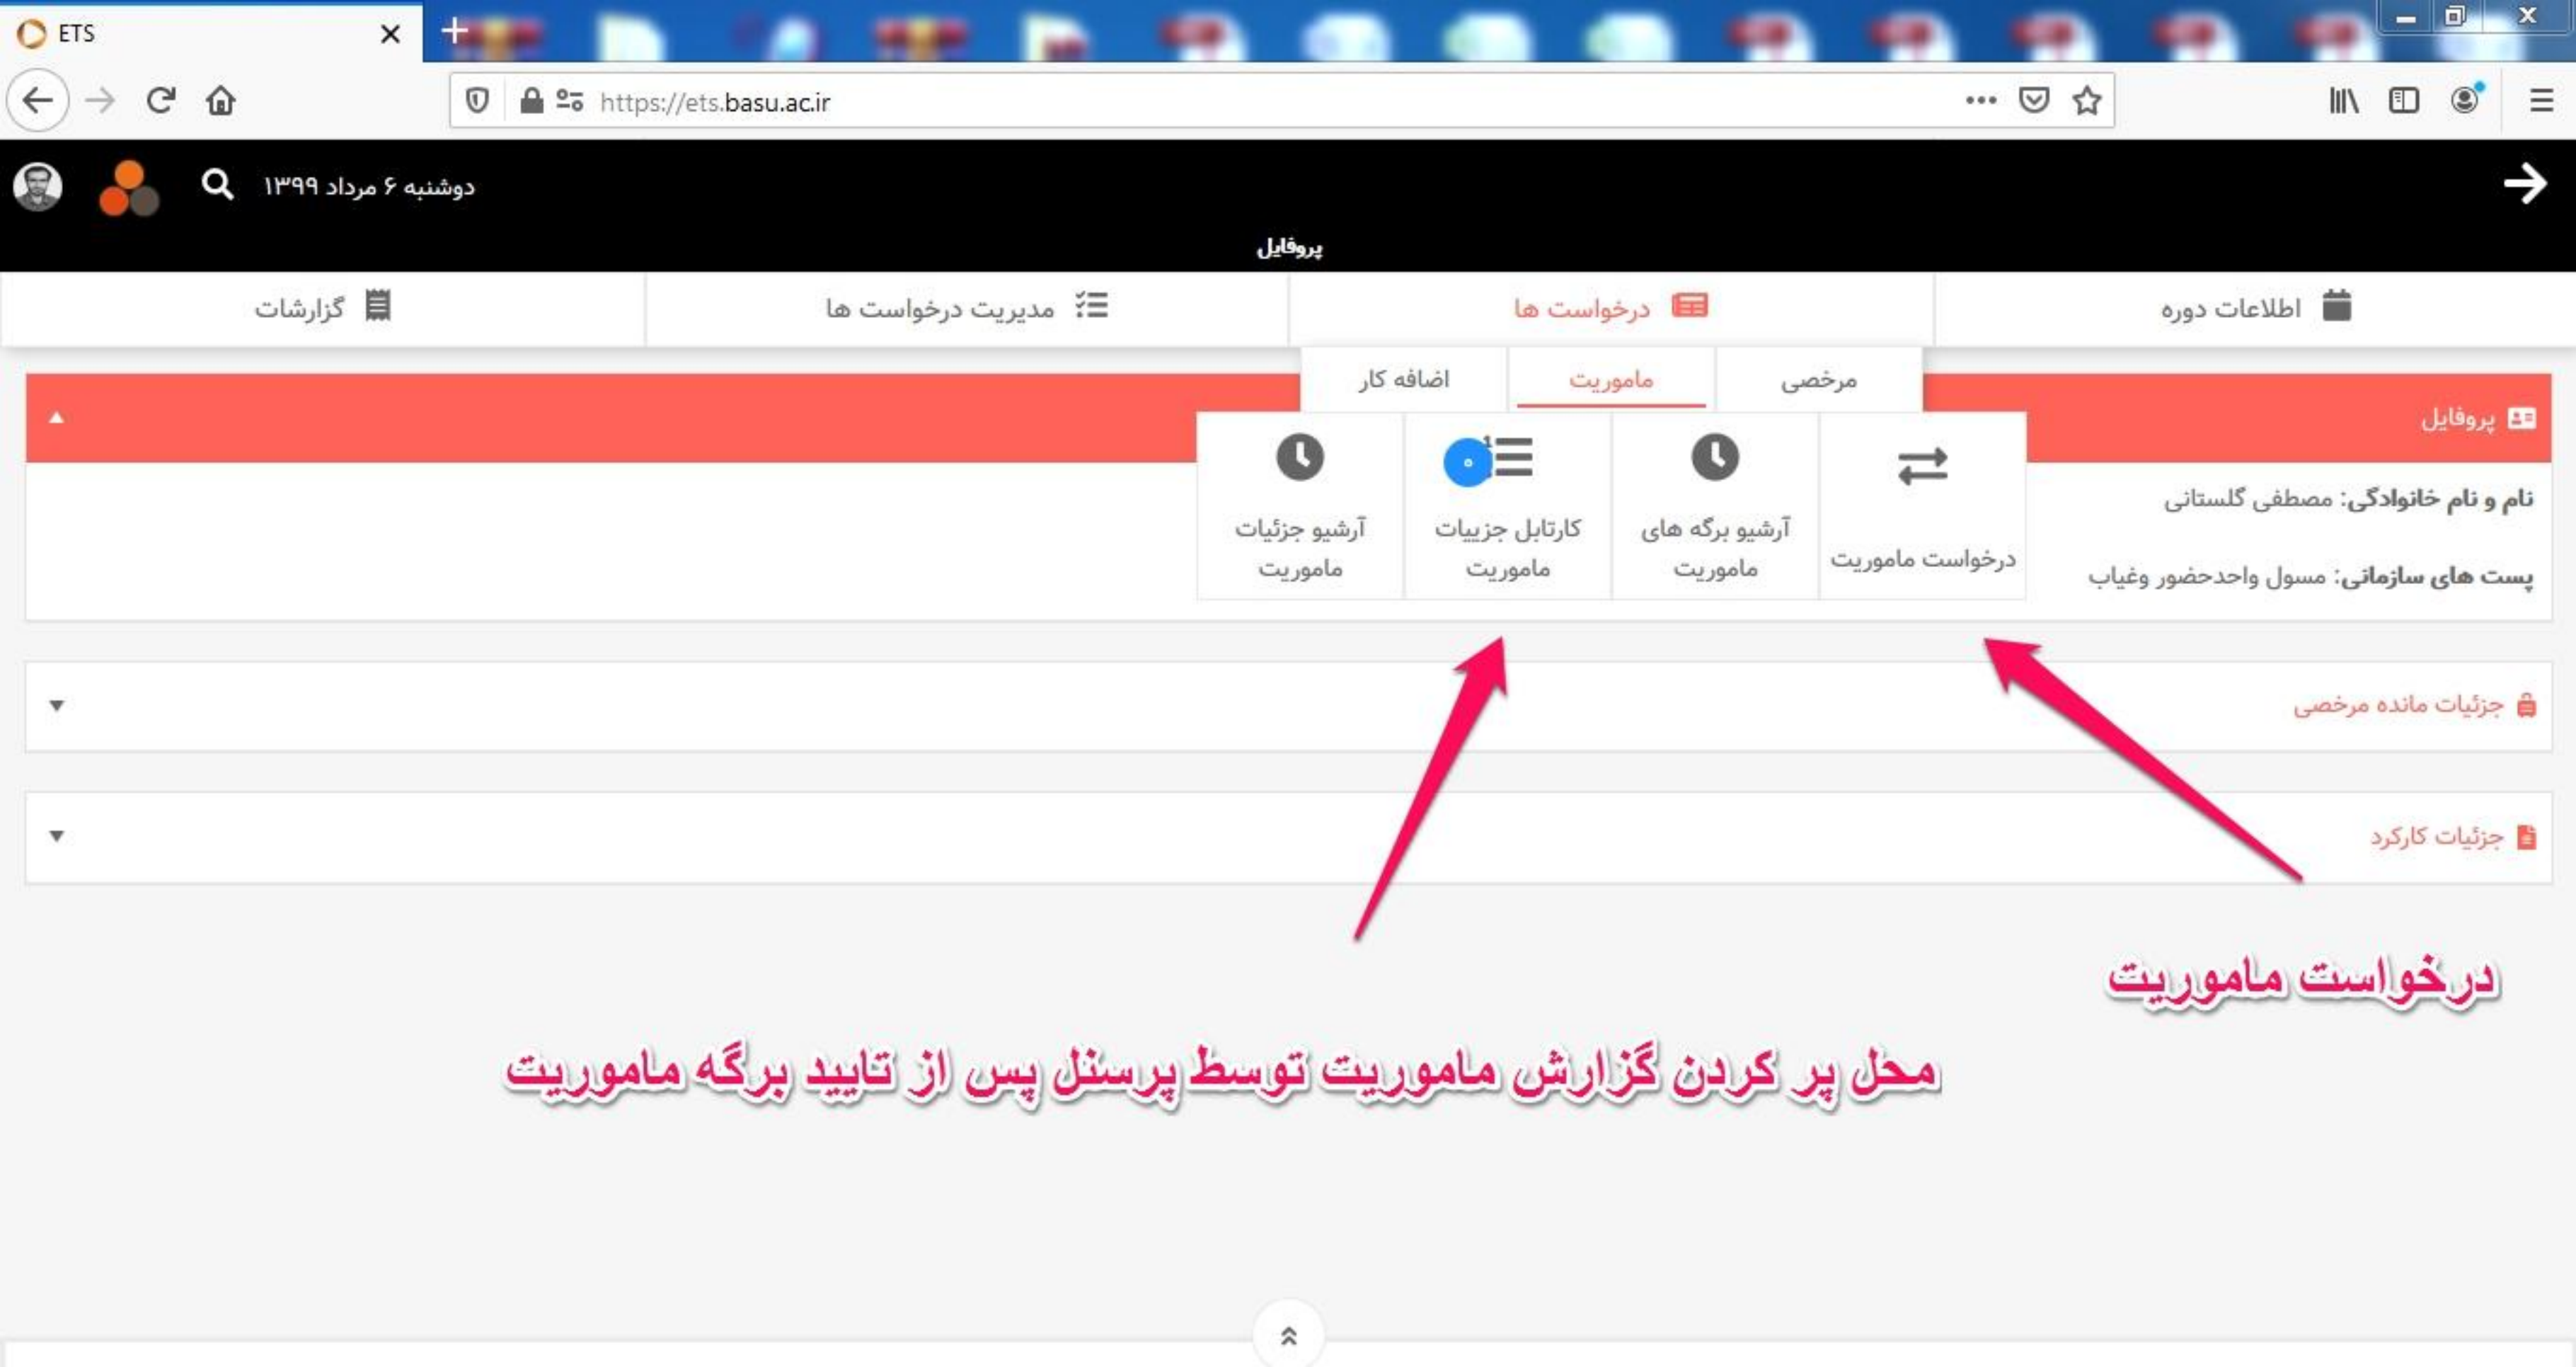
ETS

https://ets.basu.ac.ir

دوشنبه ۶ مرداد ۱۳۹۹

پروفایل

اطلاعات دوره

درخواست ها

مدیریت درخواست ها

گزارشات

مرخصی

ماموریت

اضافه کار

پروفایل

نام و نام خانوادگی: مصطفی گلستانی

پست های سازمانی: مسول واحدحضور وغیاب

درخواست ماموریت

آرشیو برگه های ماموریت

۰

کارتابل جزییات ماموریت

آرشیو جزئیات ماموریت

جزئیات مانده مرخصی

جزئیات کارکرد

درخواست ماموریت

محل پر کردن گزارش ماموریت توسط پرسنل پس از تایید برگه ماموریت